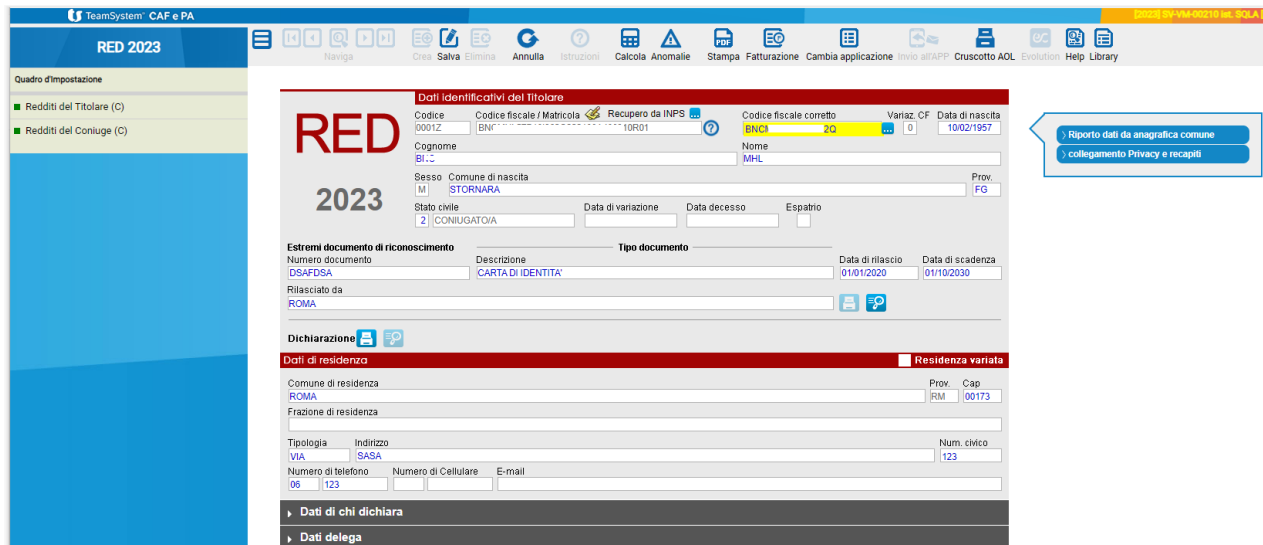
TeamSystem CAF e PA

[2023] SV-VM-00210 Ist. SQLA

RED 2023

Naviga  Crea  Salva  Elimina  Annulla  Istruzioni  Calcola  Anomalie  Stampa  Fatturazione  Cambia applicazione  Invio all'APP  Cruscotto AOL  Evolution  Help  Library

Quadro d'Impostazione

Redditi del Titolare (C)

Redditi del Coniuge (C)

RED

2023

Dati identificativi del Titolare

Codice
0001Z

Codice fiscale / Matricola
BNC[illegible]10R01

Recupero da INPS

Codice fiscale corretto
BNC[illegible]2Q

Variaz. CF
0

Data di nascita
10/02/1957

Cognome
BI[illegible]

Nome
MHL

Sesso
M

Comune di nascita
STORNARA

Prov.
FG

Stato civile
2 CONIUGATO/A

Data di variazione

Data decesso

Espatrio

Riporto dati da anagrafica comune

collegamento Privacy e recapiti

Estremi documento di riconoscimento

Tipo documento

Numero documento
DSAFDSA

Descrizione
CARTA DI IDENTITA'

Data di rilascio
01/01/2020

Data di scadenza
01/10/2030

Rilasciato da
ROMA

Dichiarazione

Dati di residenza

Residenza variata

Comune di residenza
ROMA

Prov.
RM

Cap
00173

Frazione di residenza

Tipologia
VIA

Indirizzo
SASA

Num. civico
123

Numero di telefono
06 123

Numero di Cellulare

E-mail

Dati di chi dichiara

Dati delega